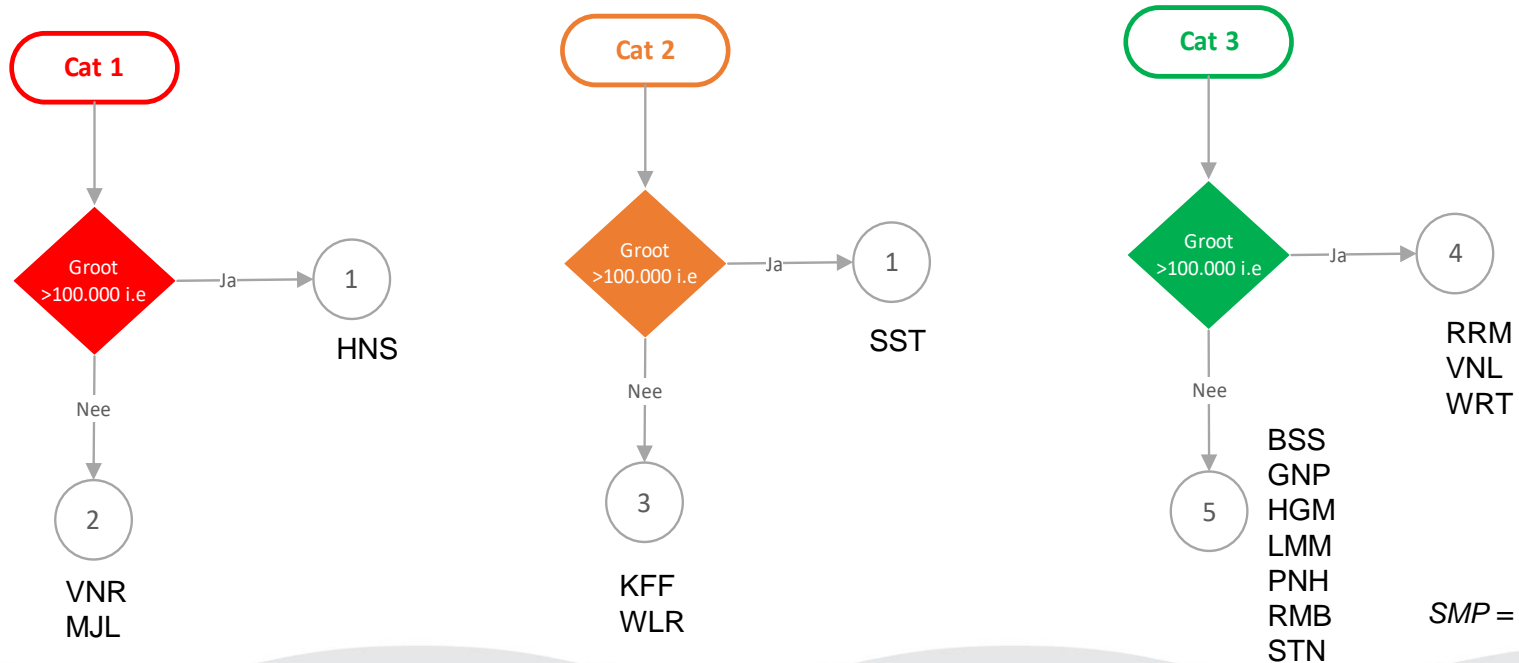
Cat 1

Groot >100.000 i.e

Ja

1

HNS

Nee

2

VNR
MJL

Cat 2

Groot >100.000 i.e

Ja

1

SST

Nee

3

KFF
WLR

Cat 3

Groot >100.000 i.e

Ja

4

RRM
VNL
WRT

Nee

5

BSS
GNP
HGM
LMM
PNH
RMB
STN

SMP =